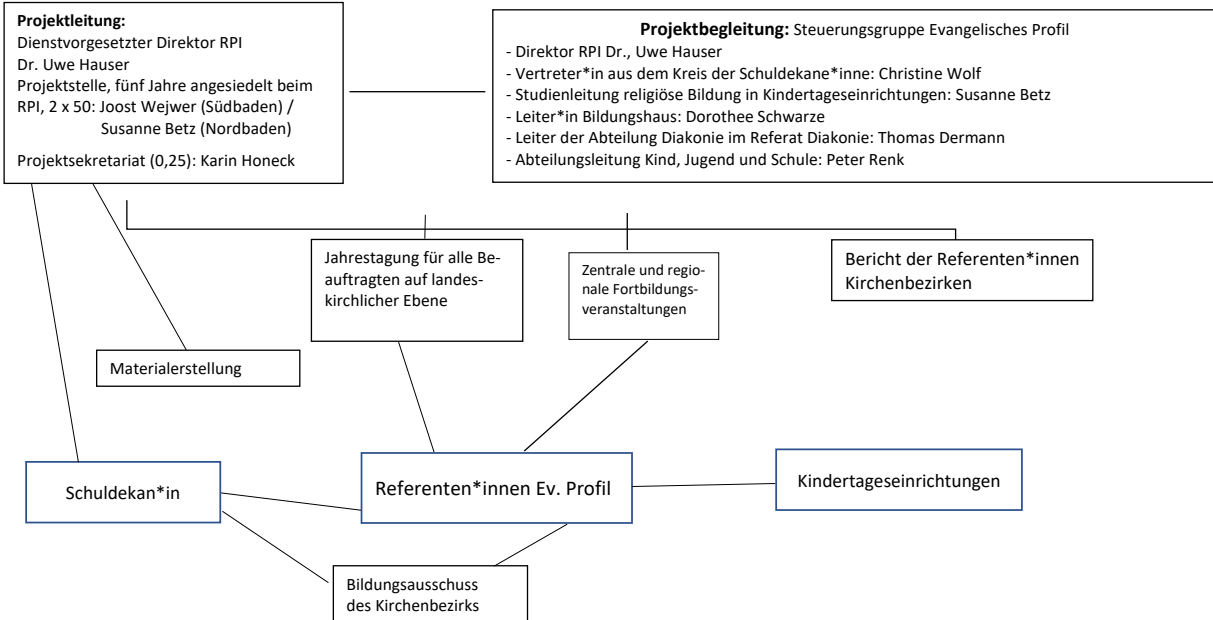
**Projektleitung:**
Dienstvorgesetzter Direktor RPI
Dr. Uwe Hauser
Projektstelle, fünf Jahre angesiedelt beim RPI, 2 x 50: Joost Wejwer (Südbaden) / Susanne Betz (Nordbaden)
Projektsekretariat (0,25): Karin Honeck

**Projektbegleitung:** Steuerungsgruppe Evangelisches Profil
- Direktor RPI Dr., Uwe Hauser
- Vertreter*in aus dem Kreis der Schuldekane*inne: Christine Wolf
- Studienleitung religiöse Bildung in Kindertageseinrichtungen: Susanne Betz
- Leiter*in Bildungshaus: Dorothee Schwarze
- Leiter der Abteilung Diakonie im Referat Diakonie: Thomas Dermann
- Abteilungsleitung Kind, Jugend und Schule: Peter Renk

Jahrestagung für alle Beauftragten auf landeskirchlicher Ebene

Zentrale und regionale Fortbildungsveranstaltungen

Bericht der Referenten*innen Kirchenbezirken

Materialerstellung

Schuldekan*in

Referenten*innen Ev. Profil

Kindertageseinrichtungen

Bildungsausschuss des Kirchenbezirks